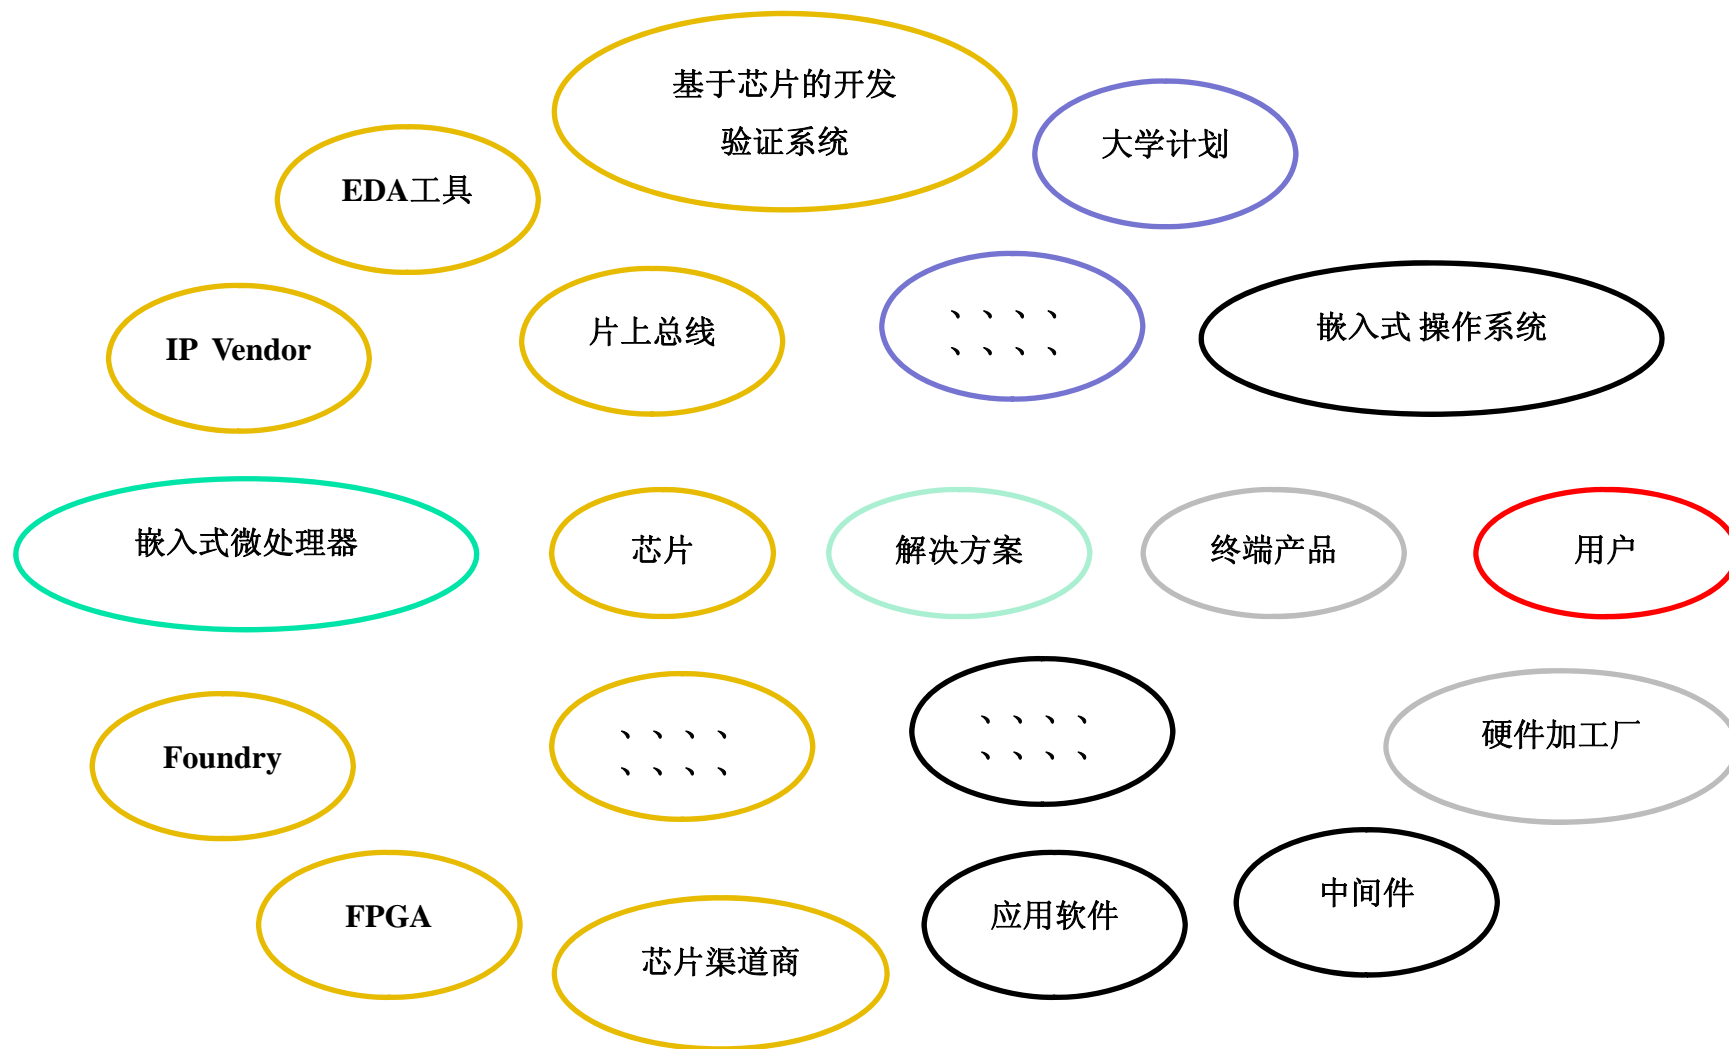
基于芯片的开发
验证系统

大学计划

EDA工具

IP Vendor

片上总线

、、、、
、、、、

嵌入式 操作系统

嵌入式微处理器

芯片

解决方案

终端产品

用户

Foundry

、、、、
、、、、

、、、、
、、、、

硬件加工厂

FPGA

芯片渠道商

应用软件

中间件